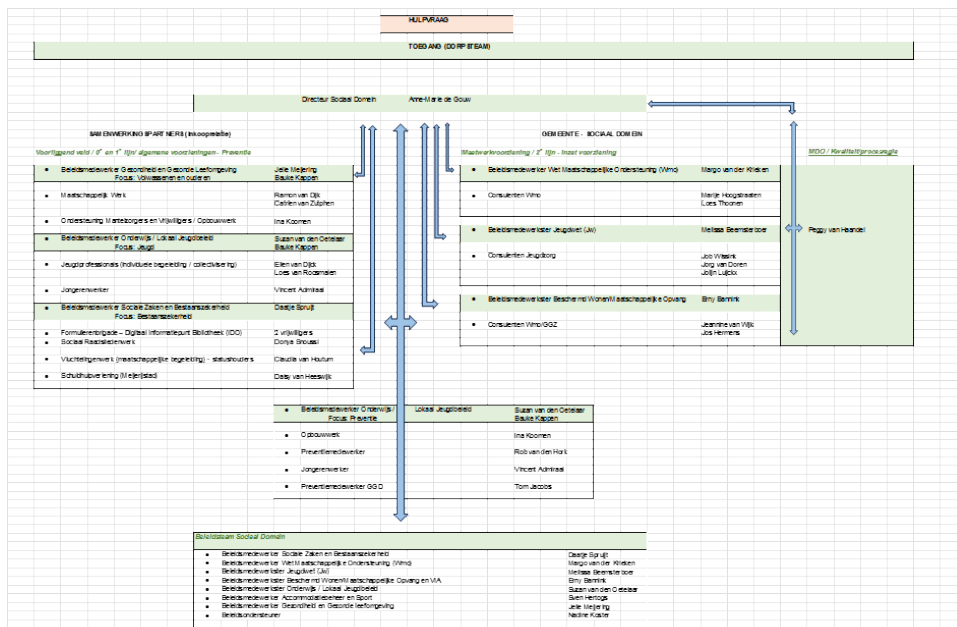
HULPVRAAG

TOEGANG (DORPSTEAM)

Directeur Sociaal Domein Anne-Marie de Gouw

SAMENWERKINGSPARTNERS (inkooprelatie)

Voorliggend veld / 0e en 1e lijn/ algemene voorzieningen - Preventie

- Beleidsmedewerker Gezondheid en Gezonde leefomgeving Focus: Volwassenen en ouderen | Jelle Meijering Bauke Kappen
- Maatschappelijk Werk | Ramon van Dijk Cathlen van Zutphen
- Ondersteuning Mantelzorgers en Vrijwilligers / Opbouwwerk | Ina Koornen
- Beleidsmedewerker Onderwijs / Lokaal Jeugdbeleid Focus: Jeugd | Suzan van den Oetelaar Bauke Kappen
- Jeugdprofessionals (individuele begeleiding / collectivisering) | Ellen van Dijck Loes van Roosmalen
- Jongerenwerker | Vincent Admiraal
- Beleidsmedewerker Sociale Zaken en Bestaanszekerheid Focus: Bestaanszekerheid | Daatje Spruijt
- Formulierenbrigade – Digitaal Informatiepunt Bibliotheek (IDO) | 2 vrijwilligers
- Sociaal Raadslieden werk | Donya Snoussi
- Vluchtelingenwerk (maatschappelijke begeleiding) - statushouders | Claudia van Houtum
- Schuldhulpverlening (Meijerijstad) | Daisy van Heeswijk

GEMEENTE - SOCIAAL DOMEIN

Maatwerkvoorziening / 2e lijn - Inzet voorziening

- Beleidsmedewerker Wet Maatschappelijke Ondersteuning (Wmo) | Margo van der Klinken
- Consulenten Wmo | Marije Hoogstraaten Loes Thoonen
- Beleidsmedewerkster Jeugdwet (Jw) | Melissa Beemsterboer
- Consulenten Jeugdzorg | Job Witsenk Joep van Doren Jolijn Luijckx
- Beleidsmedewerkster Beschermd Wonen/Maatschappelijke Opvang | Elmy Bannink
- Consulenten Wmo/GGZ | Jeannine van Wijk Jos Hermens

MDO / Kwaliteitsprocesgids

Peggy van Haandel

- Beleidsmedewerker Onderwijs / Lokaal Jeugdbeleid Focus: Preventie | Suzan van den Oetelaar Bauke Kappen
- Opbouwwerk | Ina Koornen
- Preventiemedewerker | Rob van den Hork
- Jongerenwerker | Vincent Admiraal
- Preventiemedewerker GGD | Tom Jacobs

Beleidsteam Sociaal Domein

- Beleidsmedewerker Sociale Zaken en Bestaanszekerheid | Daatje Spruijt
- Beleidsmedewerker Wet Maatschappelijke Ondersteuning (Wmo) | Margo van der Klinken
- Beleidsmedewerkster Jeugdwet (Jw) | Melissa Beemsterboer
- Beleidsmedewerkster Beschermd Wonen/Maatschappelijke Opvang en VIA | Elmy Bannink
- Beleidsmedewerkster Onderwijs / Lokaal Jeugdbeleid | Suzan van den Oetelaar
- Beleidsmedewerker Accommodatiebeleid en Sport | Sven Hertogs
- Beleidsmedewerker Gezondheid en Gezonde leefomgeving | Jelle Meijering
- Beleidsondersteuner | Nadine Koster